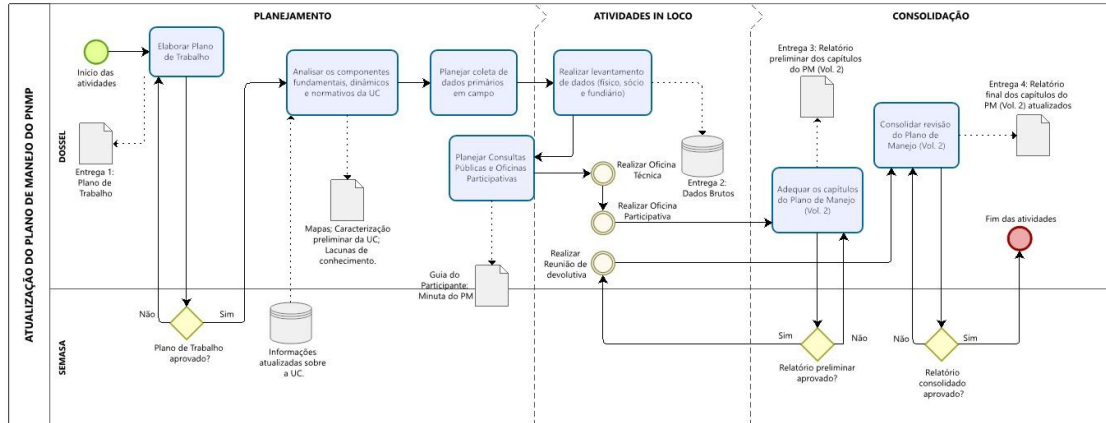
ATUALIZAÇÃO DO PLANO DE MANEJO DO PNMP

PLANEJAMENTO

ATIVIDADES IN LOCO

CONSOLIDAÇÃO

DOSSEL

SEMASA

Início das atividades

Elaborar Plano de Trabalho

Entrega 1: Plano de Trabalho

Não

Sim

Plano de Trabalho aprovado?

Analisar os componentes fundamentais, dinâmicos e normativos da UC

Informações atualizadas sobre a UC.

Mapas; Caracterização preliminar da UC; Lacunas de conhecimento.

Planejar coleta de dados primários em campo

Planejar Consultas Públicas e Oficinas Participativas

Guia do Participante; Minuta do PM

Realizar levantamento de dados (físico, sócio e fundiário)

Entrega 2: Dados Brutos

Realizar Oficina Técnica

Realizar Oficina Participativa

Realizar Reunião de devolutiva

Entrega 3: Relatório preliminar dos capítulos do PM (Vol. 2)

Adequar os capítulos do Plano de Manejo (Vol. 2)

Sim

Não

Relatório preliminar aprovado?

Consolidar revisão do Plano de Manejo (Vol. 2)

Entrega 4: Relatório final dos capítulos do PM (Vol. 2) atualizados

Fim das atividades

Não

Sim

Relatório consolidado aprovado?